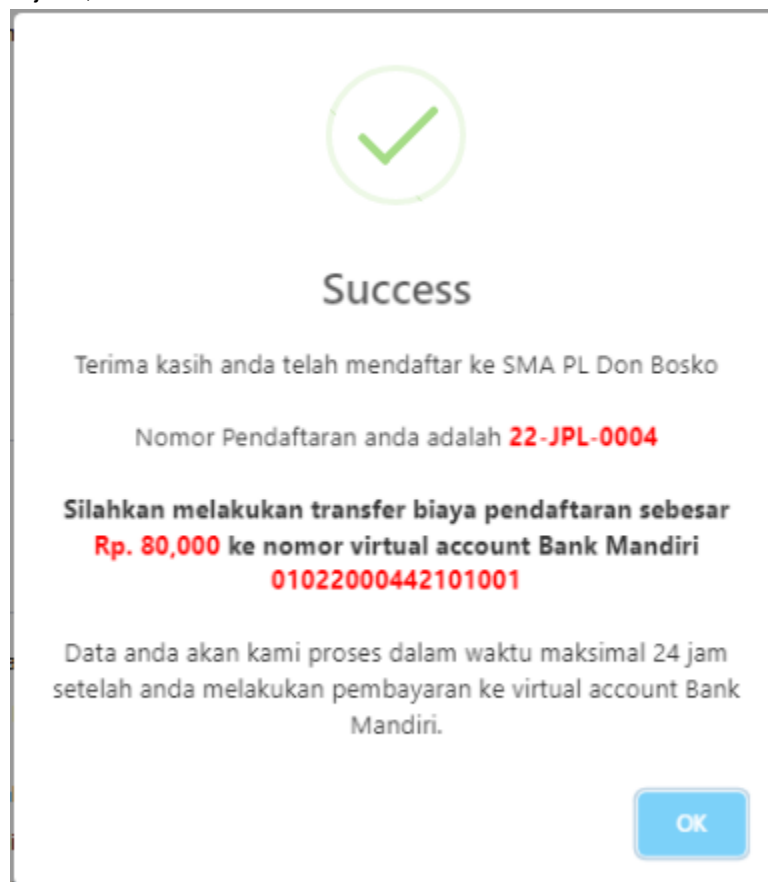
Success

Terima kasih anda telah mendaftar ke SMA PL Don Bosko

Nomor Pendaftaran anda adalah 22-JPL-0004

Silahkan melakukan transfer biaya pendaftaran sebesar Rp. 80,000 ke nomor virtual account Bank Mandiri 01022000442101001

Data anda akan kami proses dalam waktu maksimal 24 jam setelah anda melakukan pembayaran ke virtual account Bank Mandiri.

OK